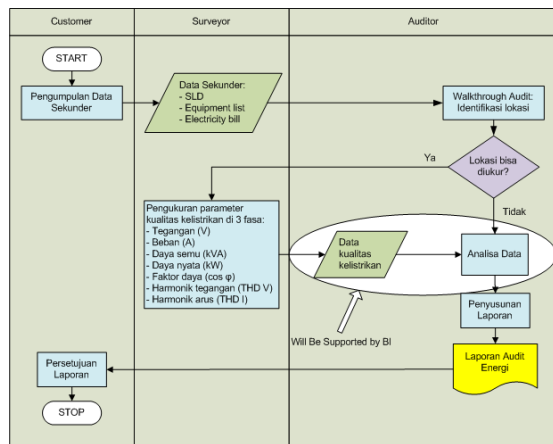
Customer

Surveyor

Auditor

START

Pengumpulan Data Sekunder

Data Sekunder:
- SLD
- Equipment list
- Electricity bill

Walkthrough Audit: Identifikasi lokasi

Ya

Lokasi bisa diukur?

Tidak

Pengukuran parameter kualitas kelistrikan di 3 fasa:
- Tegangan (V)
- Beban (A)
- Daya semu (kVA)
- Daya nyata (kW)
- Faktor daya (cos φ)
- Harmonik tegangan (THD V)
- Harmonik arus (THD I)

Data kualitas kelistrikan

Analisa Data

Penyusunan Laporan

Will Be Supported by BI

Persetujuan Laporan

Laporan Audit Energi

STOP